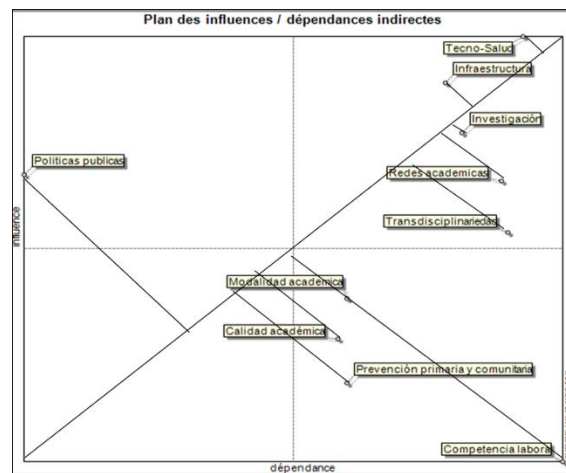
Plan des influences / dépendances indirectes

Tecno-Salud
Infraestructura
Investigación
Politicas publicas
Redes academicas
Transdisciplinariedad
Modalidad academica
Calidad académica
Prevención primaria y comunitaria
Competencia laboral

influence
dépendance